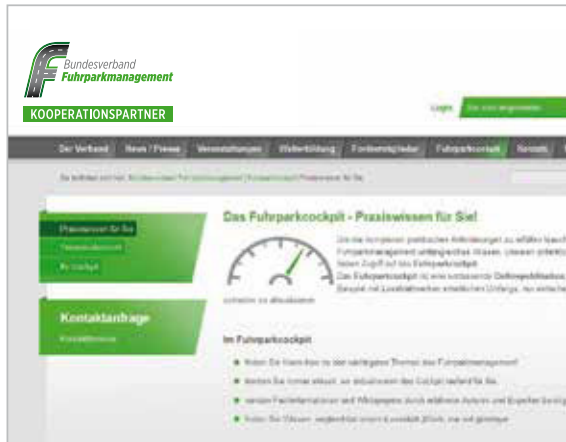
Bundesverband
Fuhrparkmanagement

KOOPERATIONSPARTNER

Login

Der Verband | News / Presse | Veranstaltungen | Weiterbildung | Fördermitglieder | Fuhrparkcockpit | Kontakt

Sie befinden sich hier: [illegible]

Praxiswissen für Sie
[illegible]
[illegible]

Kontaktanfrage
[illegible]

Das Fuhrparkcockpit - Praxiswissen für Sie!

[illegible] Fuhrparkmanagement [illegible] Zugriff auf das Fuhrparkcockpit.
Das Fuhrparkcockpit ist eine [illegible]

Im Fuhrparkcockpit

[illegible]
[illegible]
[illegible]
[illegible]